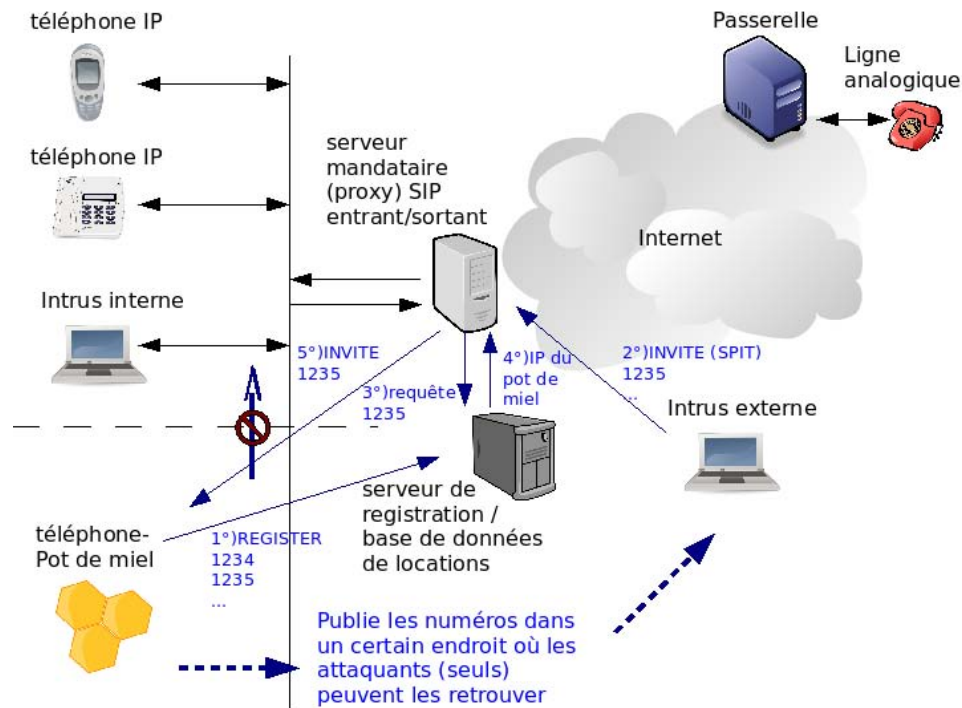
téléphone IP

téléphone IP

Intrus interne

Passerelle

Ligne analogique

serveur mandataire (proxy) SIP entrant/sortant

Internet

5°)INVITE 1235

3°)requête 1235

4°)IP du pot de miel

2°)INVITE (SPIT) 1235 ...

Intrus externe

serveur de registration / base de données de locations

téléphone-Pot de miel

1°)REGISTER 1234 1235 ...

Publie les numéros dans un certain endroit où les attaquants (seuls) peuvent les retrouver